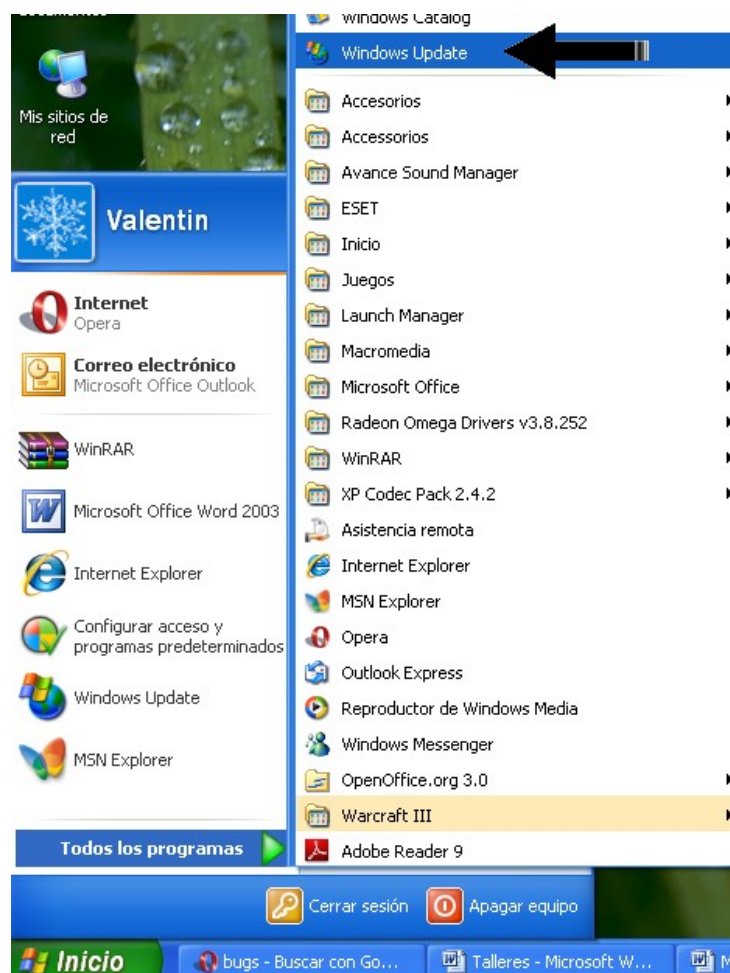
Mis sitios de red

Valentin

Internet
Opera

Correo electrónico
Microsoft Office Outlook

WinRAR

Microsoft Office Word 2003

Internet Explorer

Configurar acceso y programas predeterminados

Windows Update

MSN Explorer

Todos los programas

Windows Catalog
Windows Update
Accesorios
Accessorios
Avance Sound Manager
ESET
Inicio
Juegos
Launch Manager
Macromedia
Microsoft Office
Radeon Omega Drivers v3.8.252
WinRAR
XP Codec Pack 2.4.2
Asistencia remota
Internet Explorer
MSN Explorer
Opera
Outlook Express
Reproductor de Windows Media
Windows Messenger
OpenOffice.org 3.0
Warcraft III
Adobe Reader 9

Cerrar sesión
Apagar equipo

Inicio
bugs - Buscar con Go...
Talleres - Microsoft W...
M